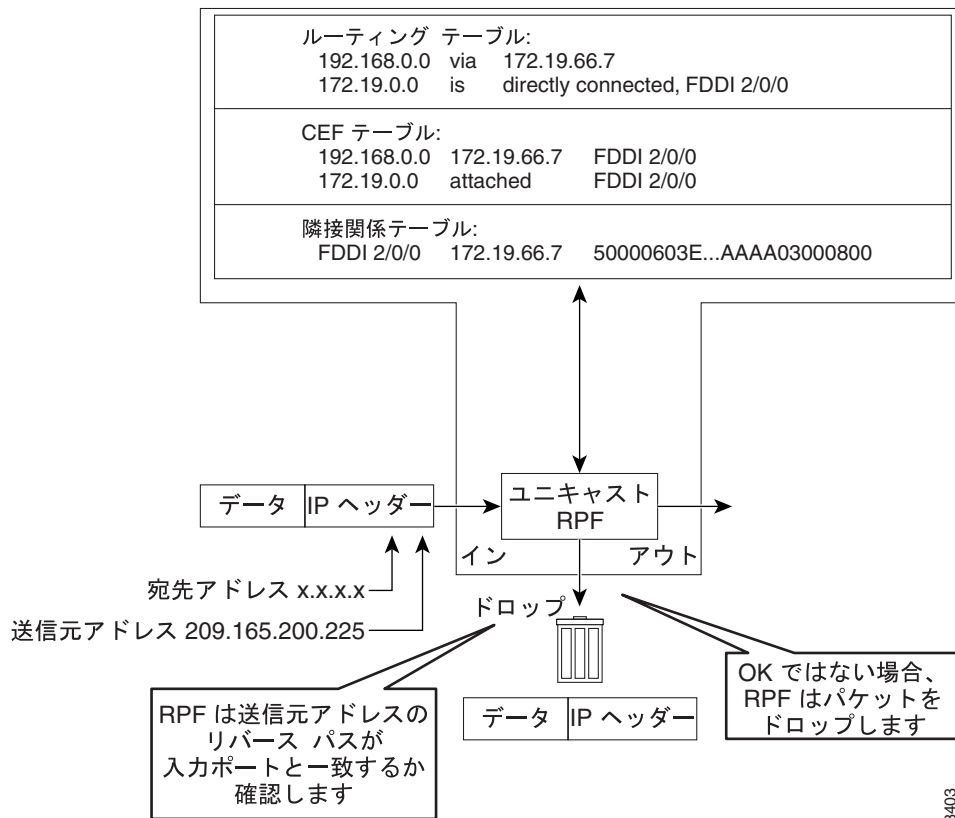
ルーティング テーブル:
192.168.0.0 via 172.19.66.7
172.19.0.0 is directly connected, FDDI 2/0/0

CEF テーブル:
192.168.0.0 172.19.66.7 FDDI 2/0/0
172.19.0.0 attached FDDI 2/0/0

隣接関係テーブル:
FDDI 2/0/0 172.19.66.7 50000603E...AAAA03000800

データ | IP ヘッダー

ユニキャスト RPF

イン

アウト

宛先アドレス x.x.x.x

送信元アドレス 209.165.200.225

ドロップ

RPF は送信元アドレスのリバース パスが入力ポートと一致するか確認します

データ | IP ヘッダー

OK ではない場合、RPF はパケットをドロップします

3403